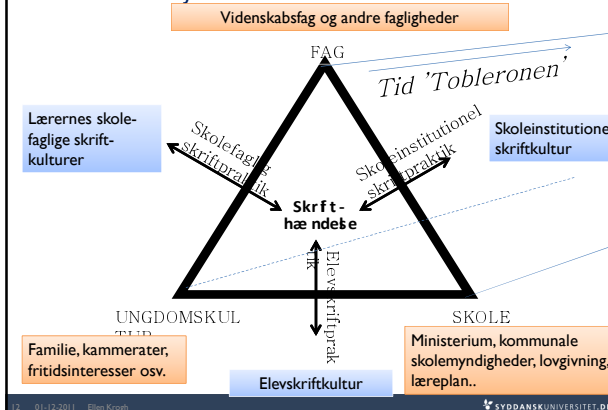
Videnskabsfag og andre fagligheder

FAG

Tid 'Tobleronen'

Lærernes skolefaglige skriftkulturer

Skolefaglig skriftpraktik

Skoleinstitutionel skriftpraktik

Skoleinstitutione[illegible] skriftkultur

Skrift-hændelse

Elevskriftpraktik

UNGDOMSKUL TUR

SKOLE

Familie, kammerater, fritidsinteresser osv.

Elevskriftkultur

Ministerium, kommunale skolemyndigheder, lovgivning, læreplan..

12 01-12-2011 Ellen Krogh

SYDDANSKUNIVERSITET.D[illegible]